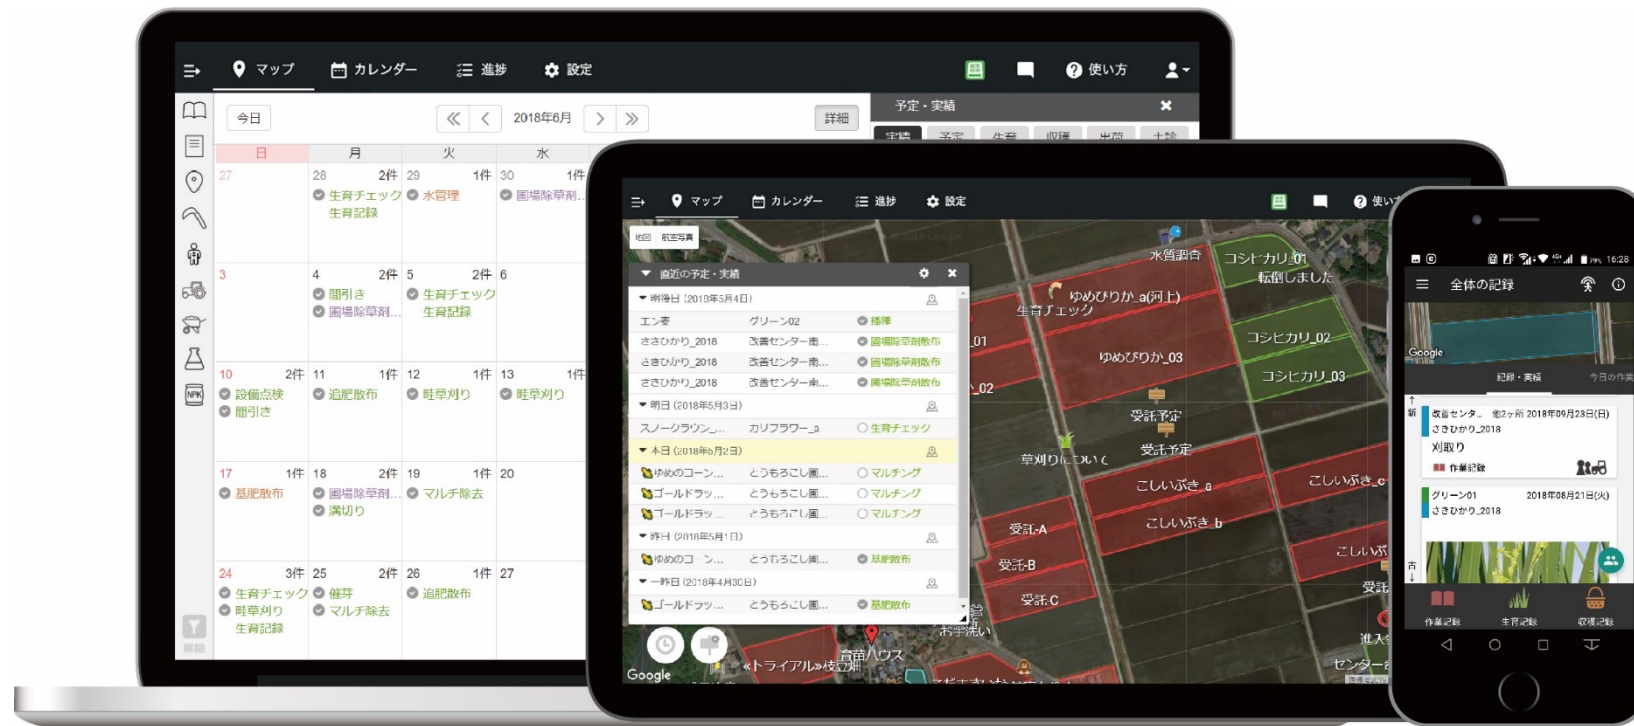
マップ カレンダー 進捗 設定 使い方

今日 2018年6月 詳細

予定・実績

日 月 火 水

27 28 2件 29 1件 30 1件
生育チェック 水管理 圃場除草剤...
生育記録

3 4 2件 5 2件 6
間引き 生育チェック
圃場除草剤... 生育記録

10 2件 11 1件 12 1件 13 1件
設備点検 追肥散布 畦草刈り 畦草刈り
間引き

17 1件 18 2件 19 1件 20
基肥散布 圃場除草剤... マルチ除去
溝切り

24 3件 25 2件 26 1件 27
生育チェック 催芽 追肥散布
畦草刈り マルチ除去
生育記録

マップ カレンダー 進捗 設定 使い方

地図 航空写真

直近の予定・実績

明後日 (2018年5月4日)
エン麦 グリーン02 播種
ささひかり_2018 改善センター南... 圃場除草剤散布
ささひかり_2018 改善センター南... 圃場除草剤散布
ささひかり_2018 改善センター南... 圃場除草剤散布

明日 (2018年5月3日)
スノークラウン... カリフラワー_a 生育チェック

本日 (2018年5月2日)
ゆめのコーン... とうもろこし圃... マルチング
ゴールドラッ... とうもろこし圃... マルチング
ゴールドラッ... とうもろこし圃... マルチング

昨日 (2018年5月1日)
ゆめのコーン... とうもろこし圃... 基肥散布

一昨日 (2018年4月30日)
ゴールドラッ... とうもろこし圃... 基肥散布

水質調査 コシヒカリ_01 転倒しました ゆめぴりか_a(河上) 生育チェック ゆめぴりか_03 コシヒカリ_02 コシヒカリ_03 受託予定 受託予定 草刈りについて こしいぶき_a こしいぶき_c こしいぶき_b 受託A 受託B 受託C 育苗ハウス «トライアル»枝豆畑 お手洗い 進入 センター

Google

16:28
全体の記録
Google
記録・実績 今日の作業
改善センタ... 他2ヶ所 2018年09月23日(日)
ささひかり_2018
刈取り
作業記録
グリーン01 2018年08月21日(火)
ささひかり_2018
作業記録 生育記録 収穫記録